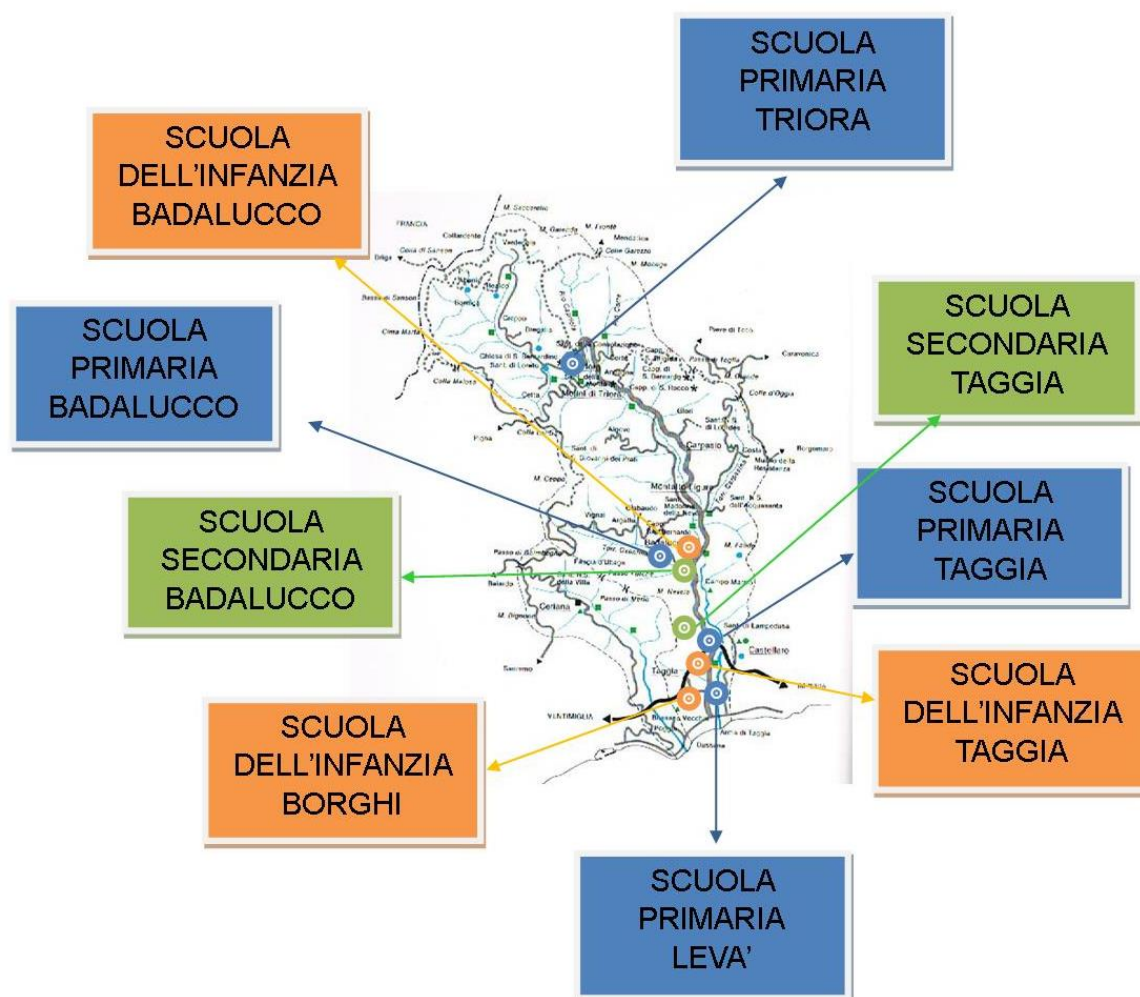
SCUOLA PRIMARIA TRIORA

SCUOLA DELL'INFANZIA BADALUCCO

SCUOLA SECONDARIA TAGGIA

SCUOLA PRIMARIA BADALUCCO

SCUOLA PRIMARIA TAGGIA

SCUOLA SECONDARIA BADALUCCO

SCUOLA DELL'INFANZIA TAGGIA

SCUOLA DELL'INFANZIA BORGHI

SCUOLA PRIMARIA LEVA'

FRANCIA
M. Saccarello
Collardente
M. Frontè
Verdeggia
Realdo
Monesi
Molini di Triora
Carpasio
Montalto Ligure
Badalucco
Ceriana
Taggia
Castellaro
Sanremo
VENTIMIGLIA
Arma di Taggia
IMPERIA
Campo Marzio
Vignai
Pigna
Andagna
Bussana Vecchia